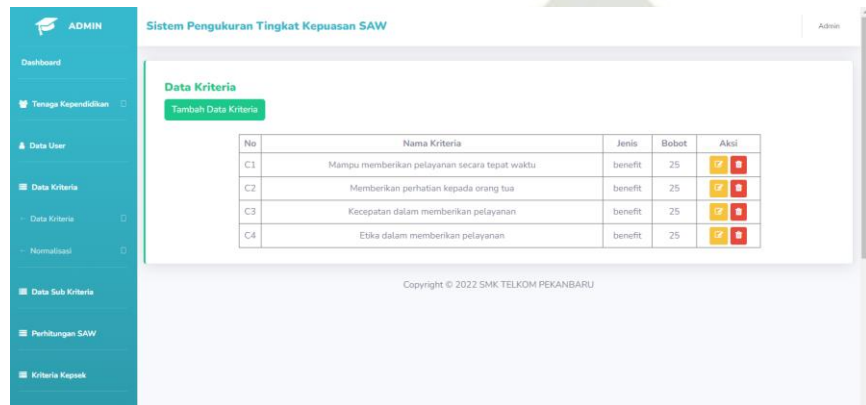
ADMIN

Dashboard

Tenaga Kependidikan

Data User

Data Kriteria

Data Kriteria

Normalisasi

Data Sub Kriteria

Perhitungan SAW

Kriteria Kepsek

Sistem Pengukuran Tingkat Kepuasan SAW

Admin

Data Kriteria

Tambah Data Kriteria

| No | Nama Kriteria | Jenis | Bobot | Aksi |
|---|---|---|---|---|
| C1 | Mampu memberikan pelayanan secara tepat waktu | benefit | 25 | |
| C2 | Memberikan perhatian kepada orang tua | benefit | 25 | |
| C3 | Kecepatan dalam memberikan pelayanan | benefit | 25 | |
| C4 | Etika dalam memberikan pelayanan | benefit | 25 | |

Copyright © 2022 SMK TELKOM PEKANBARU